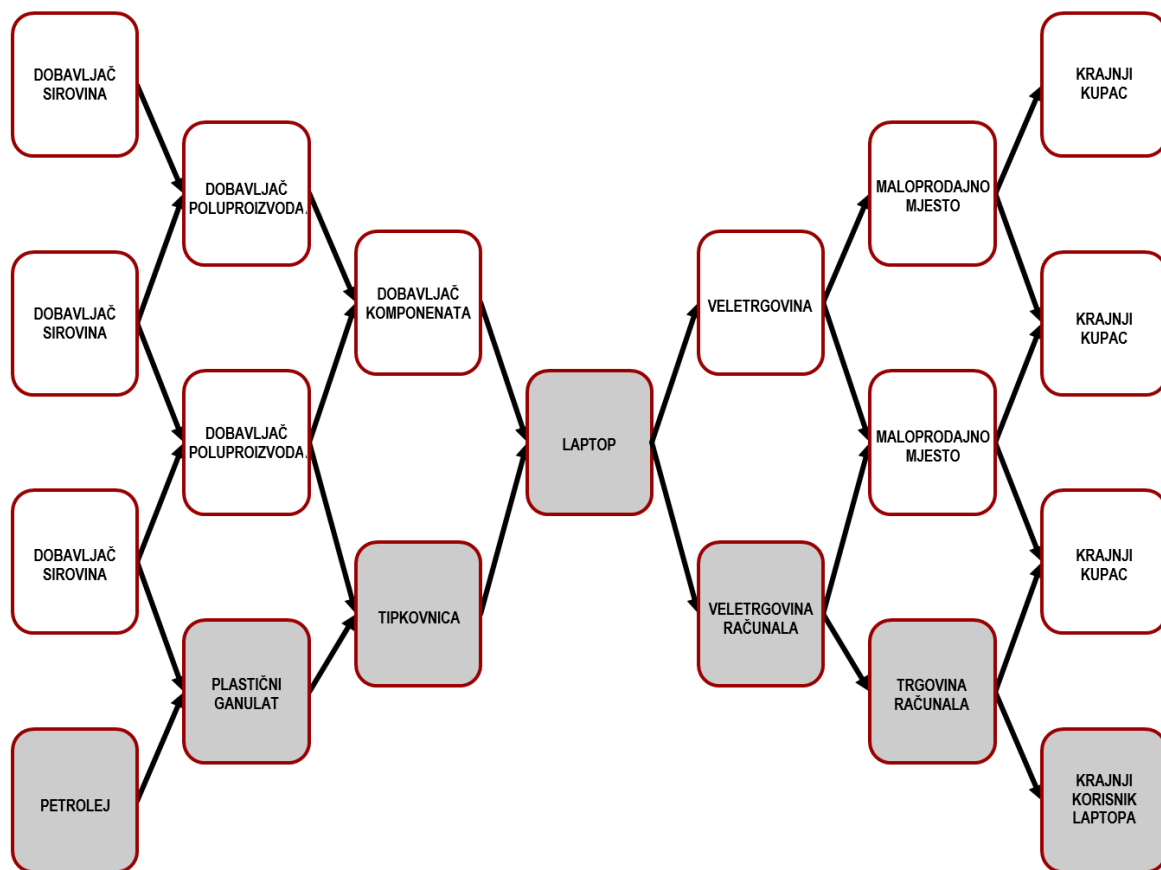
DOBAVLJAČ SIROVINA

DOBAVLJAČ SIROVINA

DOBAVLJAČ SIROVINA

PETROLEJ

DOBAVLJAČ POLUPROIZVODA

DOBAVLJAČ POLUPROIZVODA

PLASTIČNI GANULAT

DOBAVLJAČ KOMPONENATA

TIPKOVNICA

LAPTOP

VELETRGOVINA

VELETRGOVINA RAČUNALA

MALOPRODAJNO MJESTO

MALOPRODAJNO MJESTO

TRGOVINA RAČUNALA

KRAJNJI KUPAC

KRAJNJI KUPAC

KRAJNJI KUPAC

KRAJNJI KORISNIK LAPTOPA